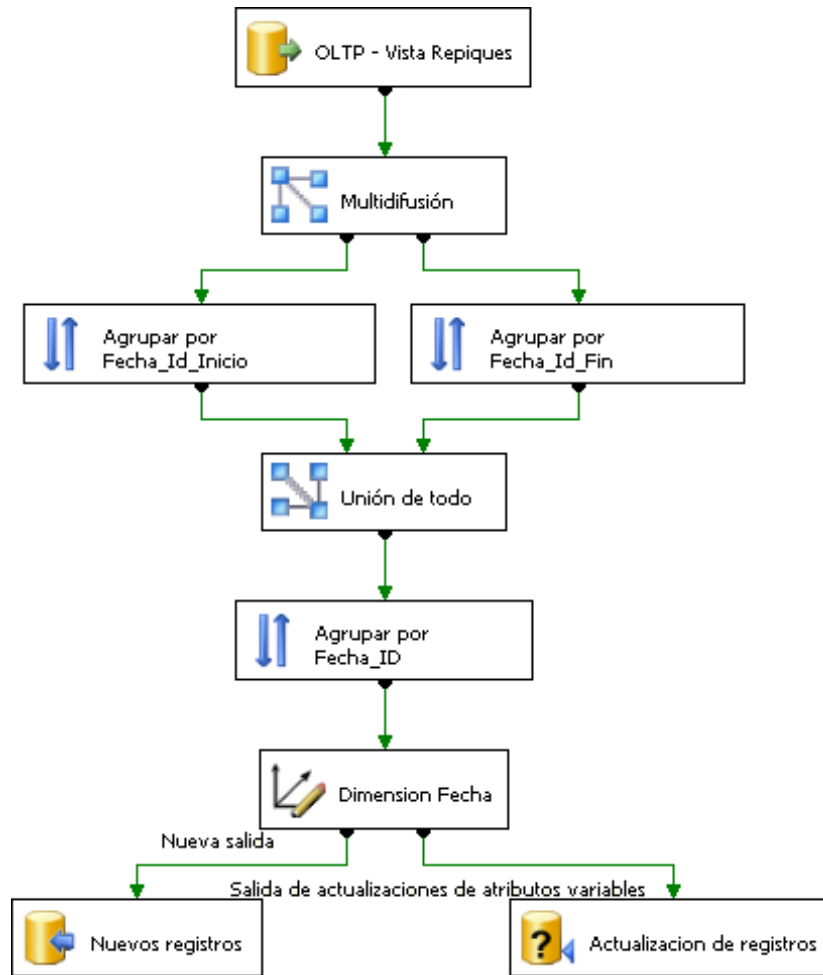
OLTP - Vista Repiques

Multidifusión

Agrupar por Fecha_Id_Inicio

Agrupar por Fecha_Id_Fin

Unión de todo

Agrupar por Fecha_ID

Dimension Fecha

Nueva salida

Salida de actualizaciones de atributos variables

Nuevos registros

Actualizacion de registros